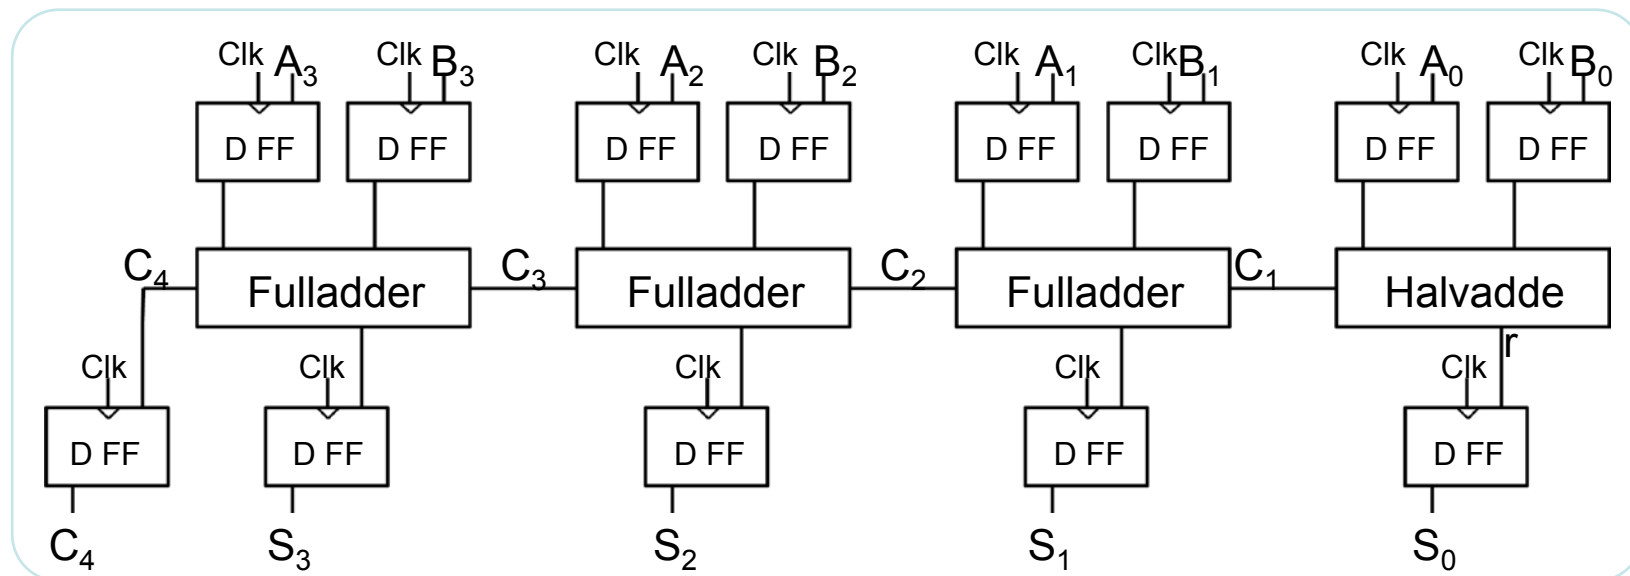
Clk $A_3$ Clk $B_3$ Clk $A_2$ Clk $B_2$ Clk $A_1$ Clk $B_1$ Clk $A_0$ Clk $B_0$

D FF D FF D FF D FF D FF D FF D FF D FF

$C_4$ Fulladder $C_3$ Fulladder $C_2$ Fulladder $C_1$ Halvadde

r

Clk Clk Clk Clk Clk

D FF D FF D FF D FF D FF

$C_4$ $S_3$ $S_2$ $S_1$ $S_0$